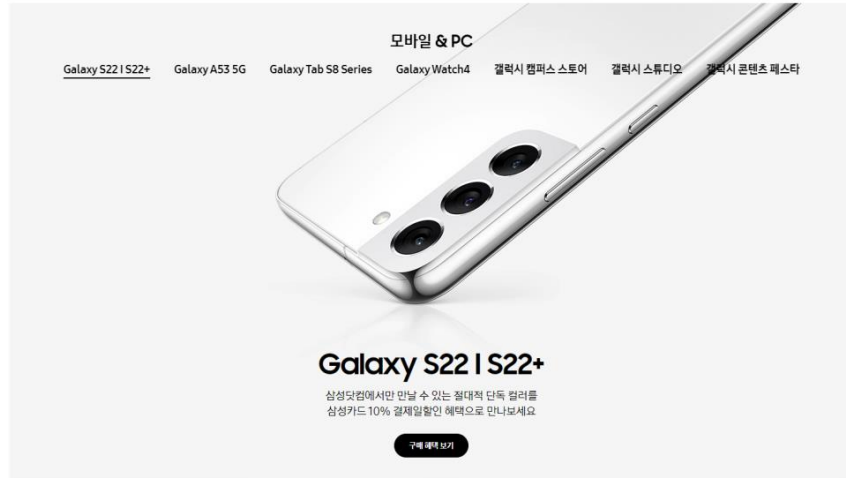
모바일 & PC

Galaxy S22 I S22+ Galaxy A53 5G Galaxy Tab S8 Series Galaxy Watch4 갤럭시 캠퍼스 스토어 갤럭시 스튜디오 갤럭시 콘텐츠 페스타

Galaxy S22 I S22+

삼성닷컴에서만 만날 수 있는 절대적 단독 컬러를
삼성카드 10% 결제일할인 혜택으로 만나보세요

구매 혜택 보기